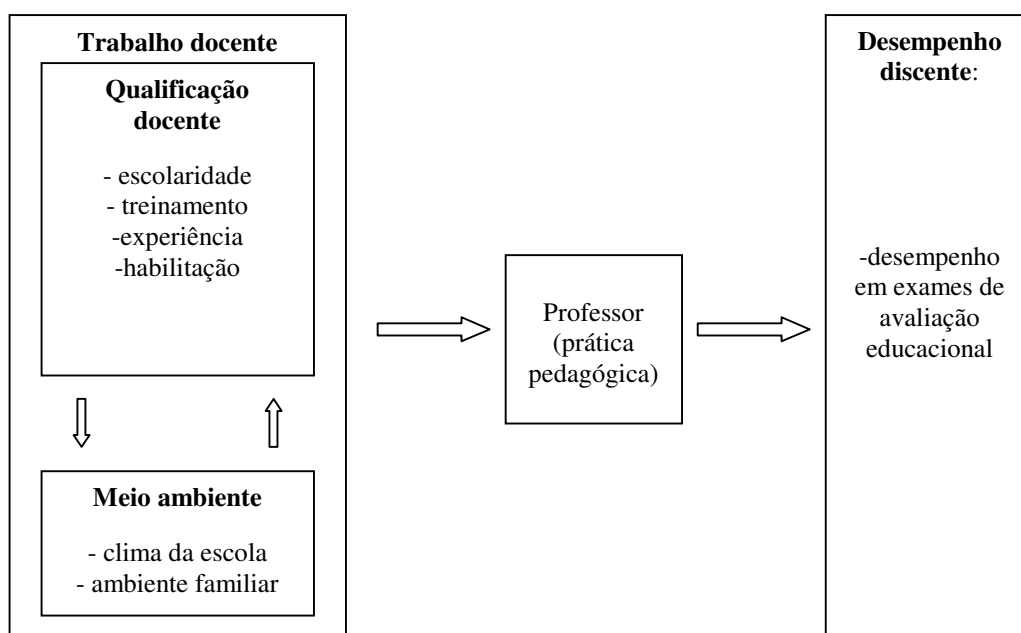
Trabalho docente

Qualificação docente

- escolaridade
- treinamento
-experiência
-habilitação

Meio ambiente

- clima da escola
- ambiente familiar

Professor (prática pedagógica)

Desempenho discente:

-desempenho em exames de avaliação educacional